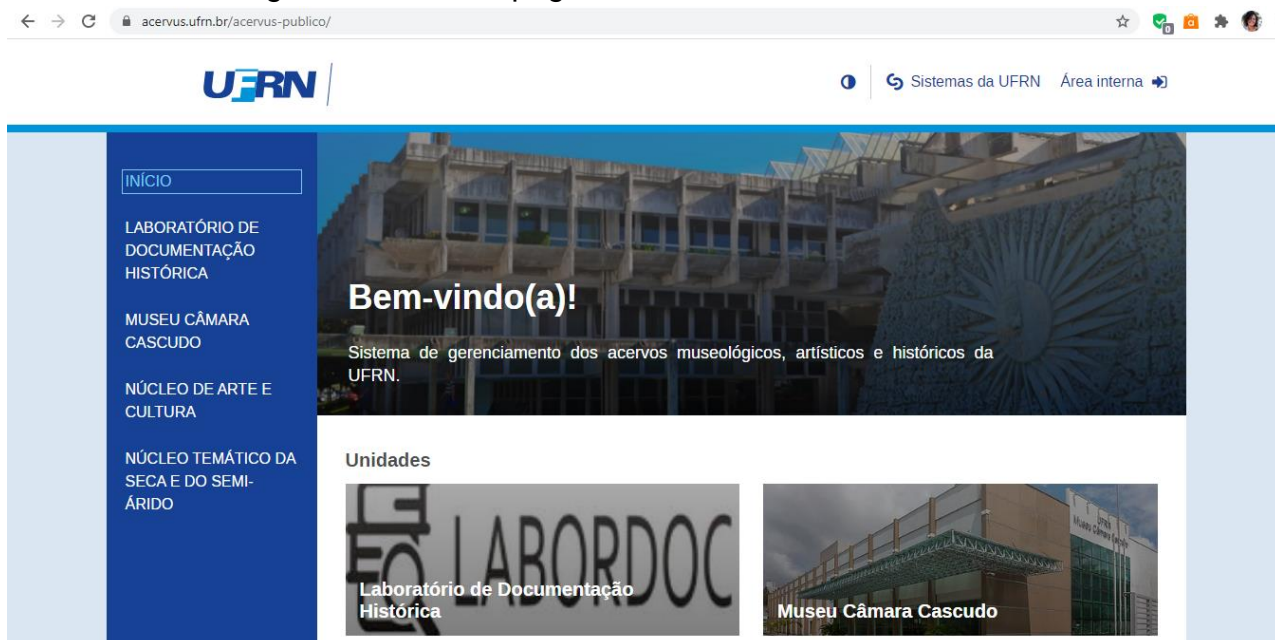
acervus.ufrn.br/acervus-publico/

UFRN

Sistemas da UFRN Área interna

INÍCIO

LABORATÓRIO DE DOCUMENTAÇÃO HISTÓRICA

MUSEU CÂMARA CASCUDO

NÚCLEO DE ARTE E CULTURA

NÚCLEO TEMÁTICO DA SECA E DO SEMI-ÁRIDO

Bem-vindo(a)!

Sistema de gerenciamento dos acervos museológicos, artísticos e históricos da UFRN.

Unidades

LABORDOC

Laboratório de Documentação Histórica

Museu Câmara Cascudo